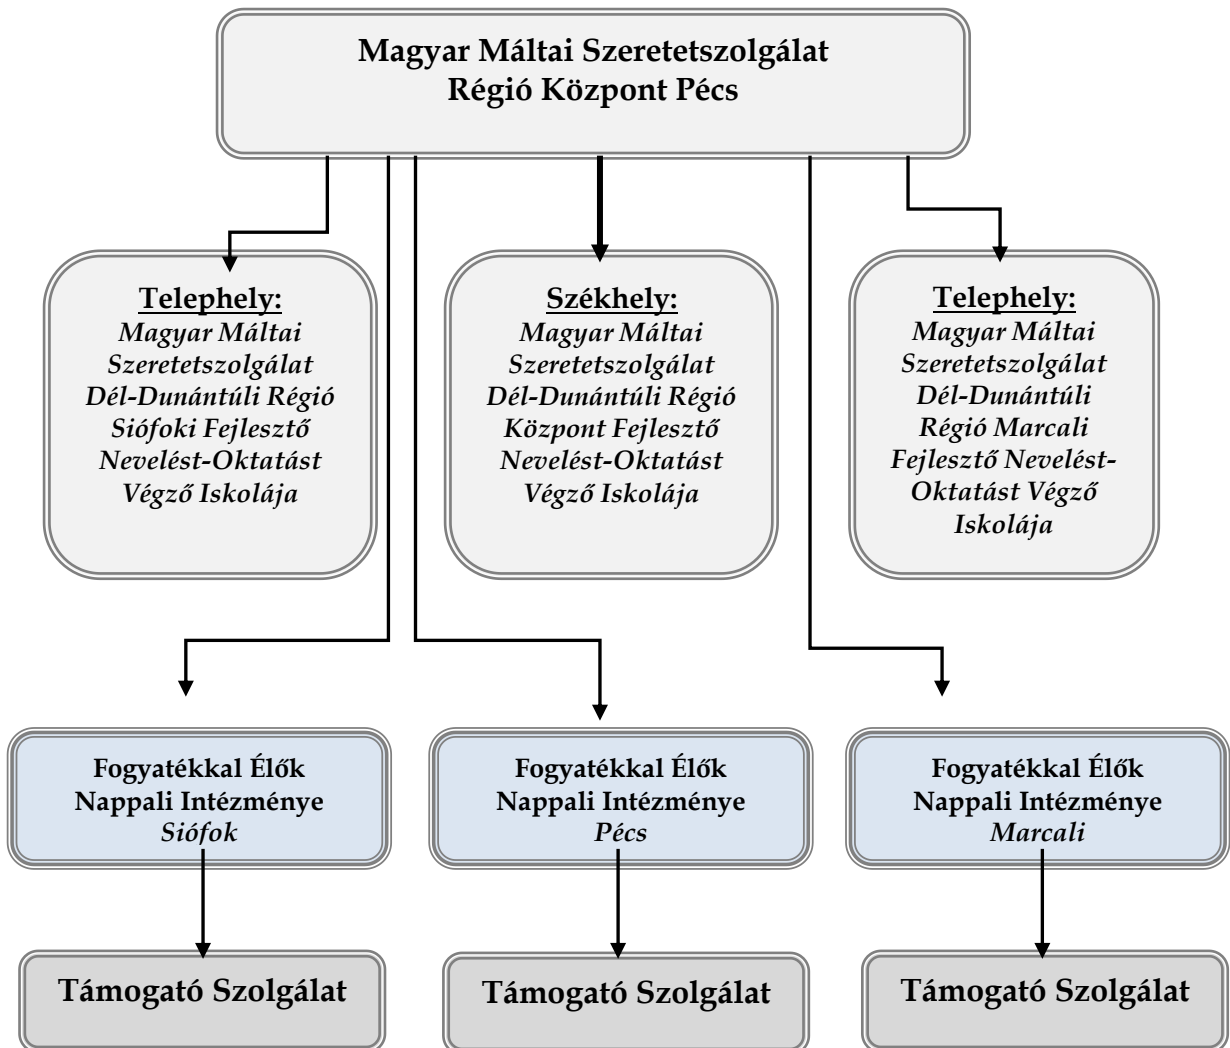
Magyar Máltai Szeretetszolgálat
Régió Központ Pécs

Telephely:
Magyar Máltai Szeretetszolgálat Dél-Dunántúli Régió Siófoki Fejlesztő Nevelést-Oktatást Végző Iskolája

Székhely:
Magyar Máltai Szeretetszolgálat Dél-Dunántúli Régió Központ Fejlesztő Nevelést-Oktatást Végző Iskolája

Telephely:
Magyar Máltai Szeretetszolgálat Dél-Dunántúli Régió Marcali Fejlesztő Nevelést-Oktatást Végző Iskolája

Fogyatékkal Élők Nappali Intézménye
Siófok

Fogyatékkal Élők Nappali Intézménye
Pécs

Fogyatékkal Élők Nappali Intézménye
Marcali

Támogató Szolgálat

Támogató Szolgálat

Támogató Szolgálat